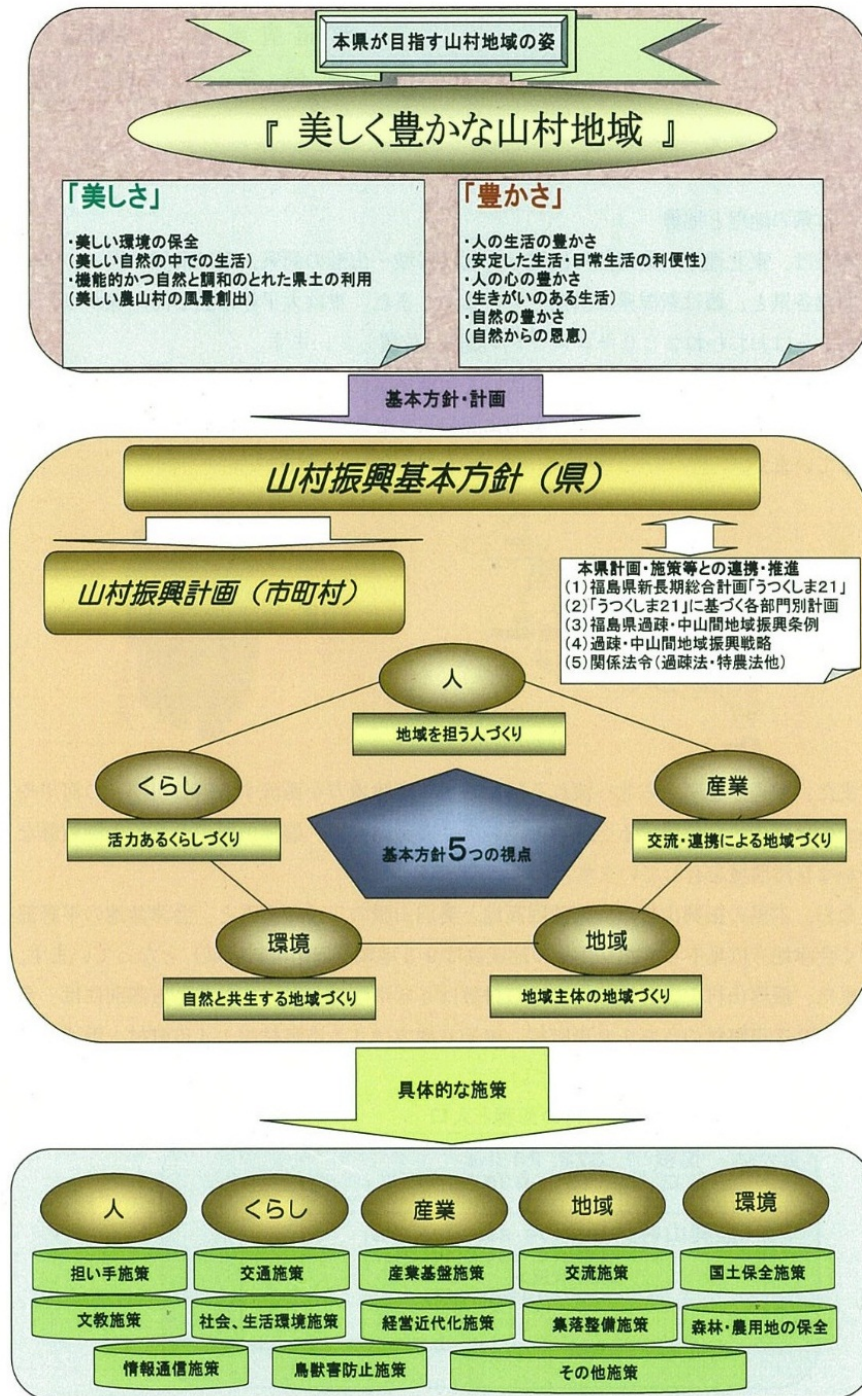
本県が目指す山村地域の姿

『 美しく豊かな山村地域 』

「美しさ」

・美しい環境の保全
(美しい自然の中での生活)
・機能的かつ自然と調和のとれた県土の利用
(美しい農山村の風景創出)

「豊かさ」

・人の生活の豊かさ
(安定した生活・日常生活の利便性)
・人の心の豊かさ
(生きがいのある生活)
・自然の豊かさ
(自然からの恩恵)

基本方針・計画

山村振興基本方針（県）

山村振興計画（市町村）

本県計画・施策等との連携・推進
(1)福島県新長期総合計画「うつくしま21」
(2)「うつくしま21」に基づく各部門別計画
(3)福島県過疎・中山間地域振興条例
(4)過疎・中山間地域振興戦略
(5)関係法令(過疎法・特農法他)

人
地域を担う人づくり

くらし
活力あるくらしづくり

産業
交流・連携による地域づくり

基本方針5つの視点

環境
自然と共生する地域づくり

地域
地域主体の地域づくり

具体的な施策

人
くらし
産業
地域
環境

担い手施策
交通施策
産業基盤施策
交流施策
国土保全施策
文教施策
社会、生活環境施策
経営近代化施策
集落整備施策
森林・農用地の保全
情報通信施策
鳥獣害防止施策
その他施策